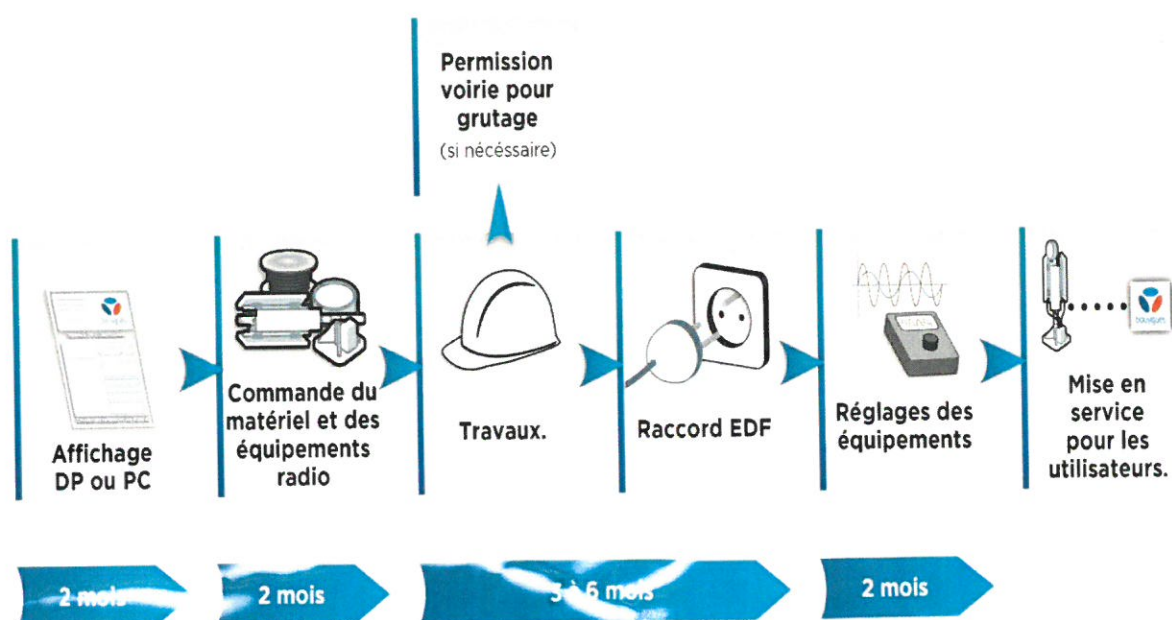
Permission voirie pour grutage
(si nécessaire)

Affichage DP ou PC

Commande du matériel et des équipements radio

Travaux.

Raccord EDF

Réglages des équipements

Mise en service pour les utilisateurs.

2 mois

2 mois

3 à 6 mois

2 mois